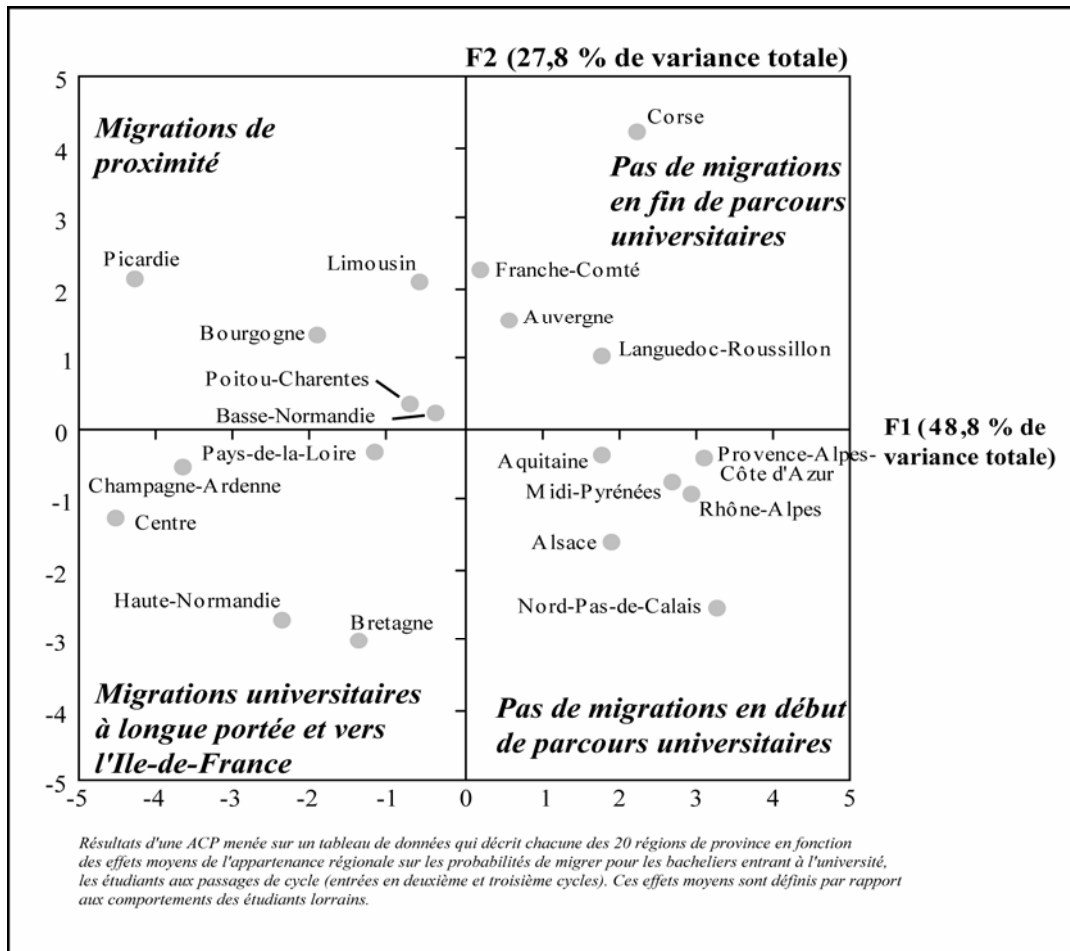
F2 (27,8 % de variance totale)

5
4
3
2
1
0
-1
-2
-3
-4
-5

Migrations de proximité

Pas de migrations en fin de parcours universitaires

Corse

Picardie

Limousin

Franche-Comté

Auvergne

Bourgogne

Languedoc-Roussillon

Poitou-Charentes

Basse-Normandie

F1 (48,8 % de variance totale)

Pays-de-la-Loire

Champagne-Ardenne

Centre

Aquitaine

Provence-Alpes-Côte d'Azur

Midi-Pyrénées

Rhône-Alpes

Alsace

Nord-Pas-de-Calais

Haute-Normandie

Bretagne

Migrations universitaires à longue portée et vers l'Ile-de-France

Pas de migrations en début de parcours universitaires

-5 -4 -3 -2 -1 0 1 2 3 4 5

Résultats d'une ACP menée sur un tableau de données qui décrit chacune des 20 régions de province en fonction des effets moyens de l'appartenance régionale sur les probabilités de migrer pour les bacheliers entrant à l'université, les étudiants aux passages de cycle (entrées en deuxième et troisième cycles). Ces effets moyens sont définis par rapport aux comportements des étudiants lorrains.